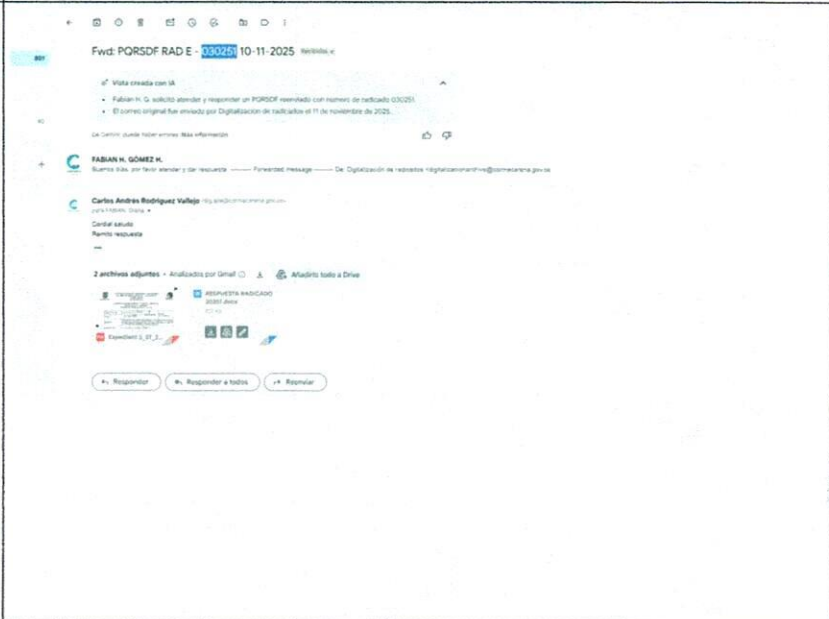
Fwd: PQRSDF RAD E - 030251 10-11-2025 Recibidos ×

Vista creada con IA

• Fabian H. G. solicitó atender y responder un PQRSDF reenviado con número de radicado 030251.
• El correo original fue enviado por Digitalización de radicados el 11 de noviembre de 2025.

Gemini puede haber errores. Más información

FABIAN H. GÓMEZ H.
Buenos días, por favor atender y dar respuesta ---------- Forwarded message --------- De: Digitalización de radicados <digitalizacionarchivo@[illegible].gov.co>

Carlos Andrés Rodríguez Vallejo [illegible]
para FABIAN, Diana
Cordial saludo
Remito respuesta
--

2 archivos adjuntos • Analizados por Gmail
Añadir todo a Drive

Expediente 2_ST_2...
RESPUESTA RADICADO 30251.docx
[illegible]

Responder
Responder a todos
Reenviar